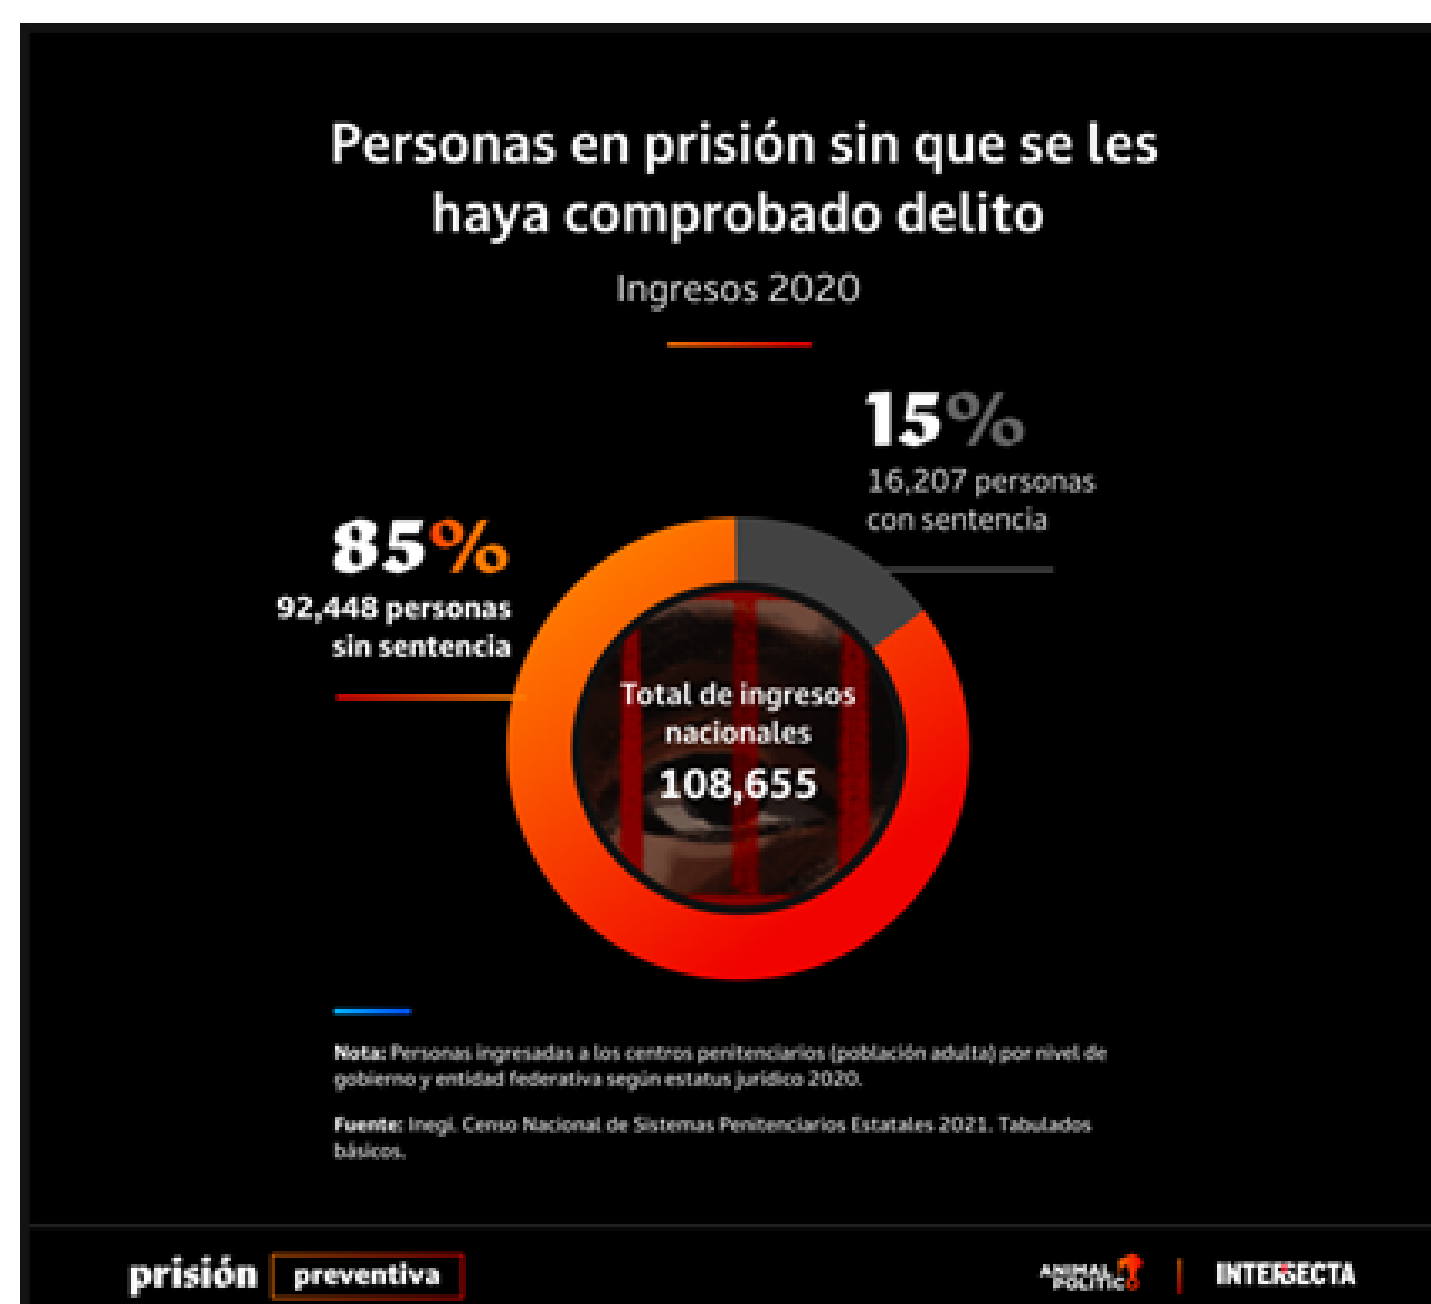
Personas en prisión sin que se les haya comprobado delito

Ingresos 2020

15%
16,207 personas con sentencia

85%
92,448 personas sin sentencia

Total de ingresos nacionales
108,655

Nota: Personas ingresadas a los centros penitenciarios (población adulta) por nivel de gobierno y entidad federativa según estatus jurídico 2020.

Fuente: Inegi. Censo Nacional de Sistemas Penitenciarios Estatales 2021. Tabulados básicos.

prisión preventiva

ANIMAL POLÍTICO | INTERSECTA